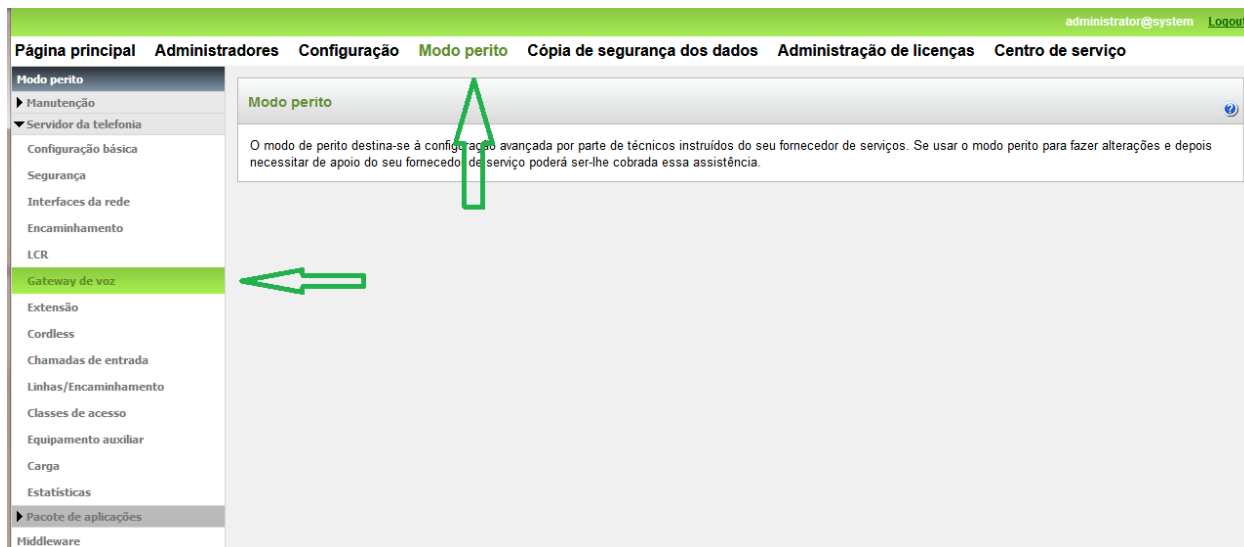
administrator@system Logout

Página principal Administradores Configuração Modo perito Cópia de segurança dos dados Administração de licenças Centro de serviço

Modo perito
▶ Manutenção
▼ Servidor da telefonia
Configuração básica
Segurança
Interfaces da rede
Encaminhamento
LCR
Gateway de voz
Extensão
Cordless
Chamadas de entrada
Linhas/Encaminhamento
Classes de acesso
Equipamento auxiliar
Carga
Estatísticas
▶ Pacote de aplicações
Middleware

Modo perito

O modo de perito destina-se à configuração avançada por parte de técnicos instruídos do seu fornecedor de serviços. Se usar o modo perito para fazer alterações e depois necessitar de apoio do seu fornecedor de serviço poderá ser-lhe cobrada essa assistência.